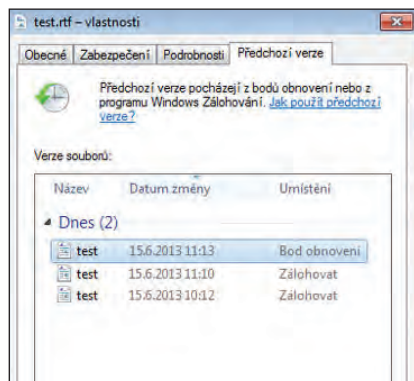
test.rtf – vlastnosti

Obecné | Zabezpečení | Podrobnosti | Předchozí verze

Předchozí verze pocházejí z bodů obnovení nebo z programu Windows Zálohování. Jak použít předchozí verze?

Verze souborů:

| Název | Datum změny | Umístění |
|---|---|---|
| Dnes (2) | | |
| test | 15.6.2013 11:13 | Bod obnovení |
| test | 15.6.2013 11:10 | Zálohovat |
| test | 15.6.2013 10:12 | Zálohovat |